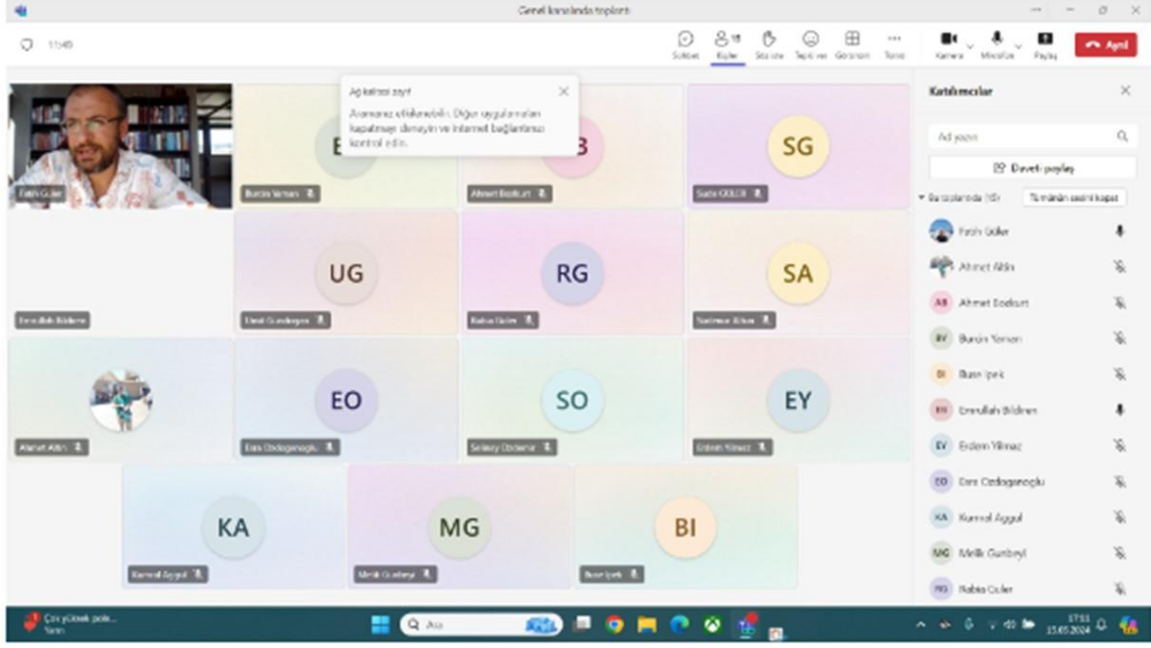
Genel kanalında toplantı

15:49

Sohbet Kişiler Söz iste Tepki ver Görünüm Tümü Kamera Mikrofon Paylaş Ayrıl

Ağ kalitesi zayıf
Aramanız etkilenebilir. Diğer uygulamaları kapatmayı deneyin ve internet bağlantınızı kontrol edin.

Fatih Güler
B
Burcin Yaman
AB
Ahmet Bozkurt
SG
Sude GÜLER
Emrullah Bildiren
UG
Ümit Gürdoğan
RG
Rabia Güler
SA
Sadenur Altun
Ahmet Altın
EO
Esra Özdoğanoğlu
SO
Selasy Özdemir
EY
Erdem Yılmaz
KA
Kumral Aygül
MG
Melik Gurbeyi
BI
Buse İpek

Katılımcılar
Ad yazın
Daveti paylaş
Bu toplantıda (15) Tümünün sesini kapat
Fatih Güler
Ahmet Altın
AB Ahmet Bozkurt
BY Burcin Yaman
BI Buse İpek
EB Emrullah Bildiren
EY Erdem Yılmaz
EO Esra Özdoğanoğlu
KA Kumral Aygül
MG Melik Gurbeyi
RG Rabia Güler

Çok yüksek pole...
Şimdi
Ara
17:53
15.05.2024